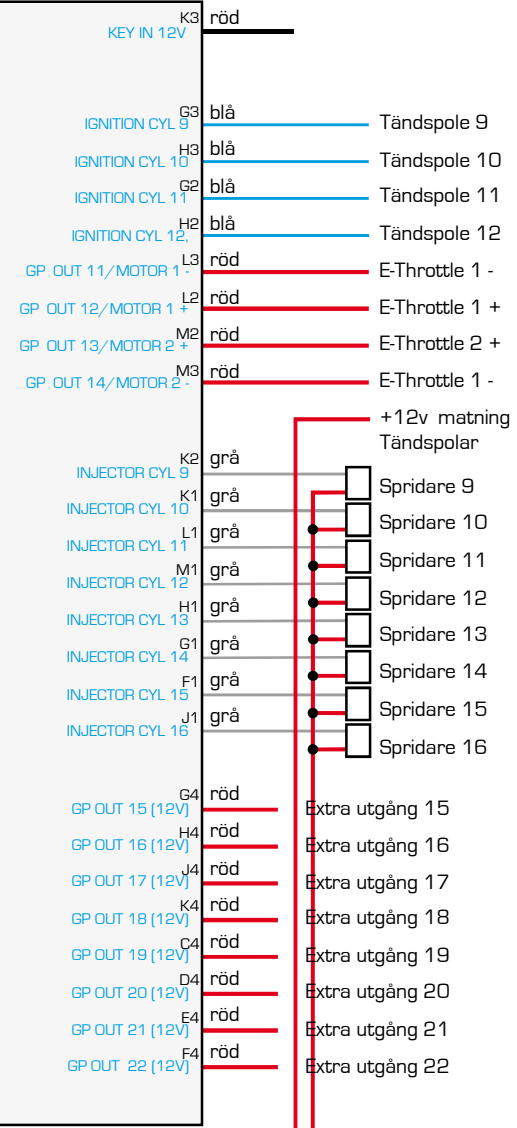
K3 röd
KEY IN 12V

G3 blå
IGNITION CYL 9 Tändspole 9
H3 blå
IGNITION CYL 10 Tändspole 10
G2 blå
IGNITION CYL 11 Tändspole 11
H2 blå
IGNITION CYL 12, Tändspole 12
L3 röd
GP OUT 11/MOTOR 1 - E-Throttle 1 -
L2 röd
GP OUT 12/MOTOR 1 + E-Throttle 1 +
M2 röd
GP OUT 13/MOTOR 2 + E-Throttle 2 +
M3 röd
GP OUT 14/MOTOR 2 - E-Throttle 1 -

+12v matning Tändspolar

K2 grå
INJECTOR CYL 9 Spridare 9
K1 grå
INJECTOR CYL 10 Spridare 10
L1 grå
INJECTOR CYL 11 Spridare 11
M1 grå
INJECTOR CYL 12 Spridare 12
H1 grå
INJECTOR CYL 13 Spridare 13
G1 grå
INJECTOR CYL 14 Spridare 14
F1 grå
INJECTOR CYL 15 Spridare 15
J1 grå
INJECTOR CYL 16 Spridare 16

G4 röd
GP OUT 15 (12V) Extra utgång 15
H4 röd
GP OUT 16 (12V) Extra utgång 16
J4 röd
GP OUT 17 (12V) Extra utgång 17
K4 röd
GP OUT 18 (12V) Extra utgång 18
C4 röd
GP OUT 19 (12V) Extra utgång 19
D4 röd
GP OUT 20 (12V) Extra utgång 20
E4 röd
GP OUT 21 (12V) Extra utgång 21
F4 röd
GP OUT 22 (12V) Extra utgång 22